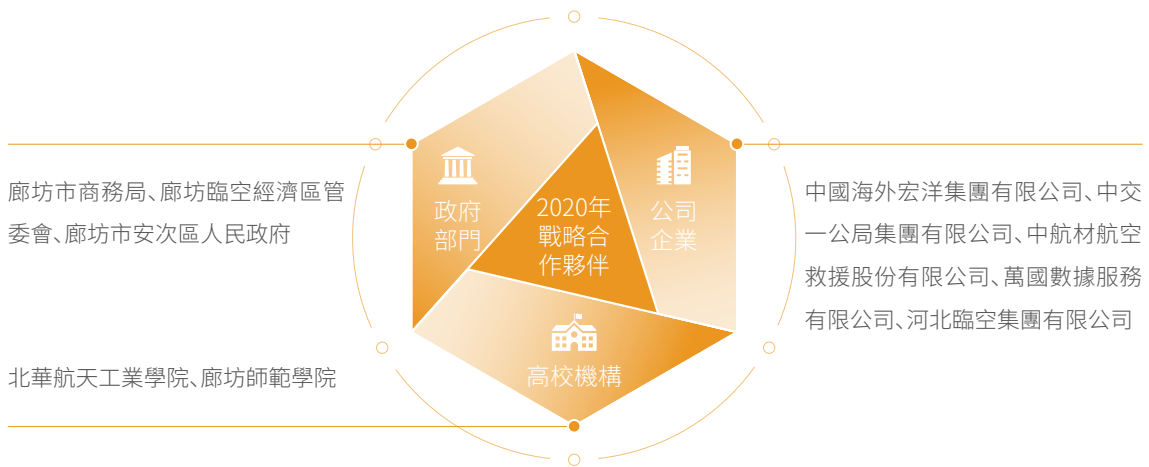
廊坊市商務局、廊坊臨空經濟區管委會、廊坊市安次區人民政府

北華航天工業學院、廊坊師範學院

政府部門

2020年戰略合作夥伴

公司企業

高校機構

中國海外宏洋集團有限公司、中交一公局集團有限公司、中航材航空救援股份有限公司、萬國數據服務有限公司、河北臨空集團有限公司